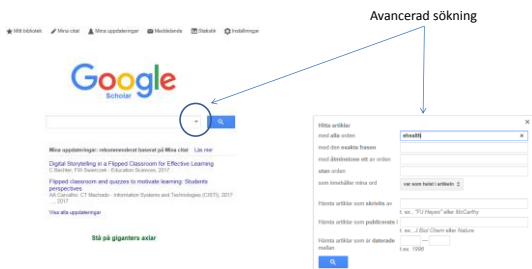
Avancerad sökning

Mitt bibliotek  Mina citat  Mina uppdateringar  Meddelande  Statistik  Inställningar

Google Scholar

Mina uppdateringar: rekommenderat baserat på Mina citat  Läs mer

Digital Storytelling in a Flipped Classroom for Effective Learning
C Bachler, FW Swiercek - Education Sciences, 2017

Flipped classroom and quizzes to motivate learning: Students perspectives
AA Carvalho, CT Machado - Information Systems and Technologies (CISTI), 2017 ..., 2017

Visa alla uppdateringar

Stå på giganters axlar

Hitta artiklar
med alla orden  ehealth
med den exakta frasen
med åtminstone ett av orden
utan orden
som innehåller mina ord  var som helst i artikeln
Hämta artiklar som skrivits av
t. ex., "PJ Hayes" eller McCarthy
Hämta artiklar som publicerats i
t. ex., J Biol Chem eller Nature
Hämta artiklar som är daterade mellan  —
t.ex. 1996